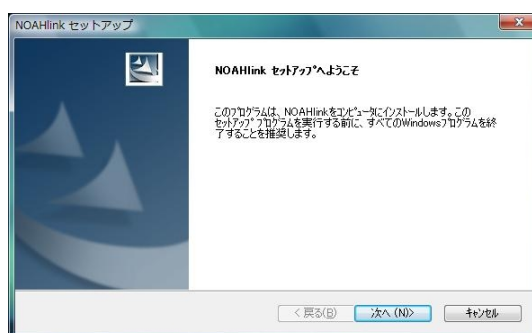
NOAHlink セットアップ

NOAHlink ｾｯﾄｱｯﾌﾟへようこそ

このﾌﾟﾛｸﾞﾗﾑは、NOAHlinkをｺﾝﾋﾟｭｰﾀにｲﾝｽﾄｰﾙします。このｾｯﾄｱｯﾌﾟﾌﾟﾛｸﾞﾗﾑを実行する前に、すべてのWindowsﾌﾟﾛｸﾞﾗﾑを終了することを推奨します。

< 戻る(B)　次へ (N)>　ｷｬﾝｾﾙ